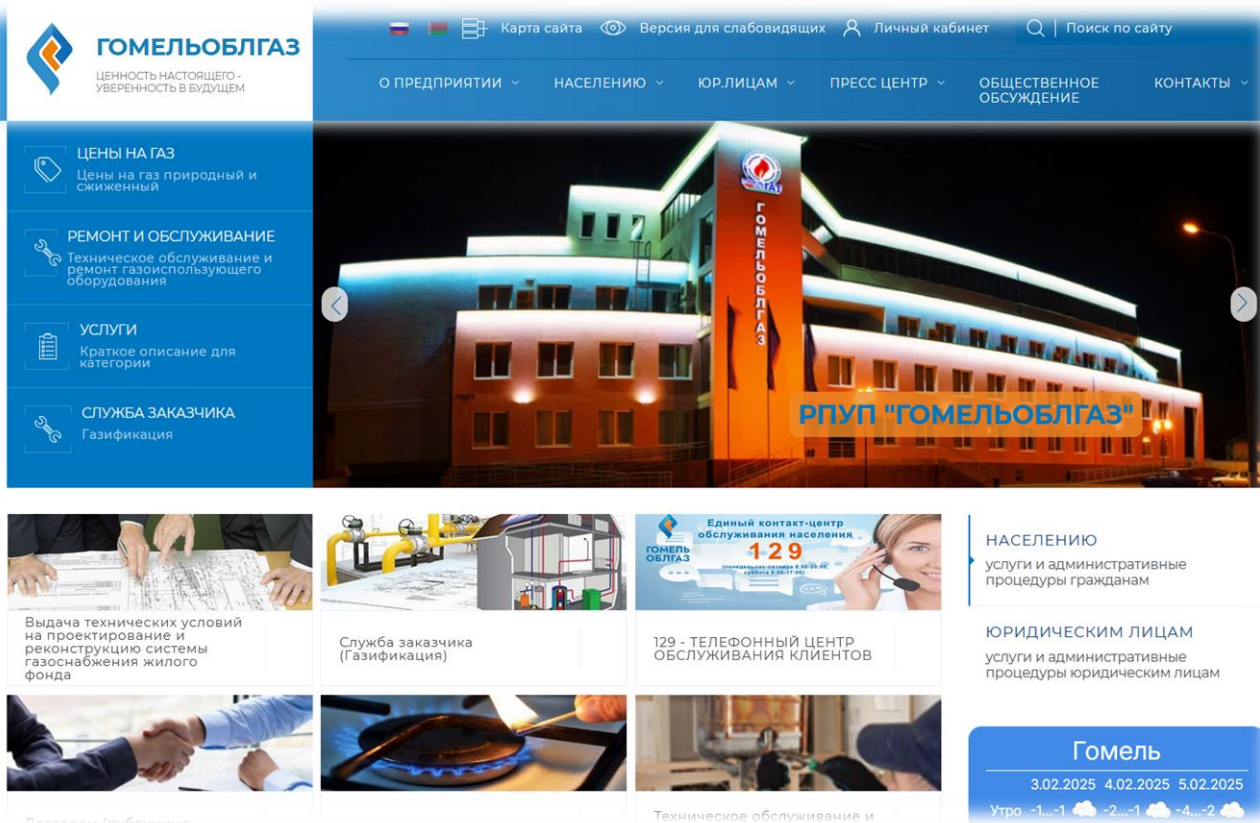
ГОМЕЛЬОБЛГАЗ
ЦЕННОСТЬ НАСТОЯЩЕГО - УВЕРЕННОСТЬ В БУДУЩЕМ

Карта сайта Версия для слабовидящих Личный кабинет Поиск по сайту

О ПРЕДПРИЯТИИ НАСЕЛЕНИЮ ЮР.ЛИЦАМ ПРЕСС ЦЕНТР ОБЩЕСТВЕННОЕ ОБСУЖДЕНИЕ КОНТАКТЫ

ЦЕНЫ НА ГАЗ
Цены на газ природный и сжиженный

РЕМОНТ И ОБСЛУЖИВАНИЕ
Техническое обслуживание и ремонт газоиспользующего оборудования

УСЛУГИ
Краткое описание для категории

СЛУЖБА ЗАКАЗЧИКА
Газификация

ГОМЕЛЬОБЛГАЗ

РПУП "ГОМЕЛЬОБЛГАЗ"

Выдача технических условий на проектирование и реконструкцию системы газоснабжения жилого фонда

Служба заказчика (Газификация)

ГОМЕЛЬ ОБЛГАЗ
Единый контакт-центр обслуживания населения
129
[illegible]

129 - ТЕЛЕФОННЫЙ ЦЕНТР ОБСЛУЖИВАНИЯ КЛИЕНТОВ

НАСЕЛЕНИЮ
услуги и административные процедуры гражданам

ЮРИДИЧЕСКИМ ЛИЦАМ
услуги и административные процедуры юридическим лицам

Гомель
3.02.2025 4.02.2025 5.02.2025
Утро -1...-1 -2...-1 -4...-2

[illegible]

Техническое обслуживание и